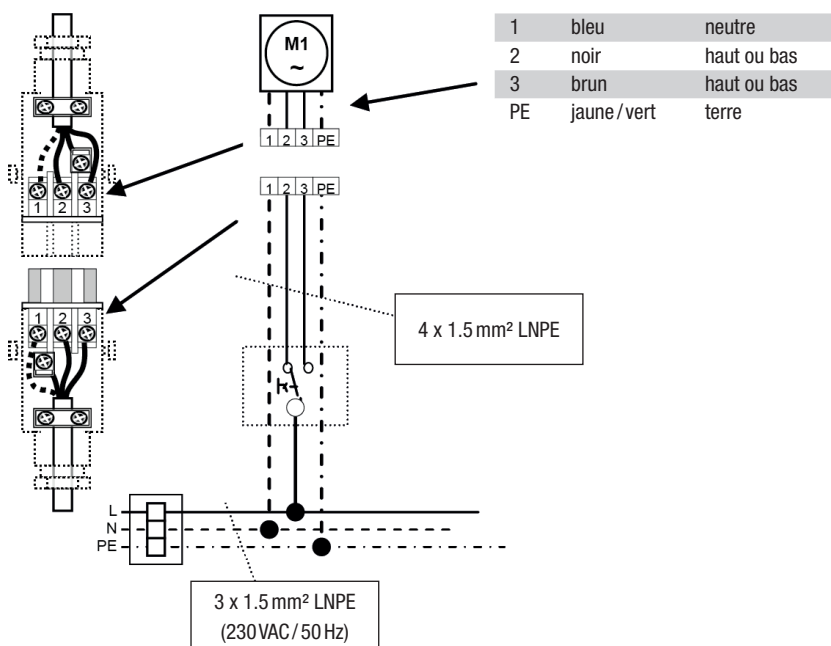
| 1 | bleu | neutre |
|---|---|---|
| 2 | noir | haut ou bas |
| 3 | brun | haut ou bas |
| PE | jaune / vert | terre |

M1
~

1 2 3 PE

1 2 3 PE

1 2 3

1 2 3

4 x 1.5 mm² LNPE

L
N
PE

3 x 1.5 mm² LNPE
(230 VAC / 50 Hz)